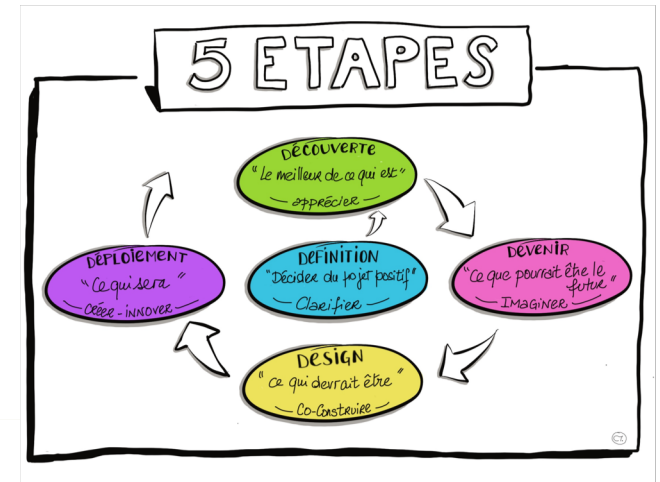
5 ETAPES

DÉCOUVERTE
"Le meilleur de ce qui est"
apprécier

DEVENIR
"Ce que pourrait être le futur"
IMAGINER

DESIGN
"ce qui devrait être"
Co-Construire

DÉPLOIEMENT
"Ce qui sera"
CRÉER - INNOVER

DÉFINITION
"Décider du projet positif"
Clarifier

C.T.